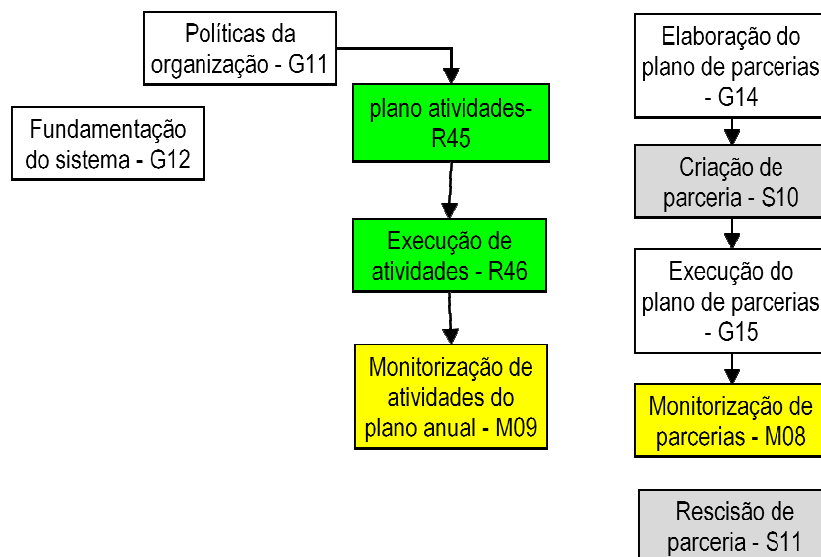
Políticas da organização - G11

Fundamentação do sistema - G12

plano atividades- R45

Execução de atividades - R46

Monitorização de atividades do plano anual - M09

Elaboração do plano de parcerias - G14

Criação de parceria - S10

Execução do plano de parcerias - G15

Monitorização de parcerias - M08

Rescisão de parceria - S11